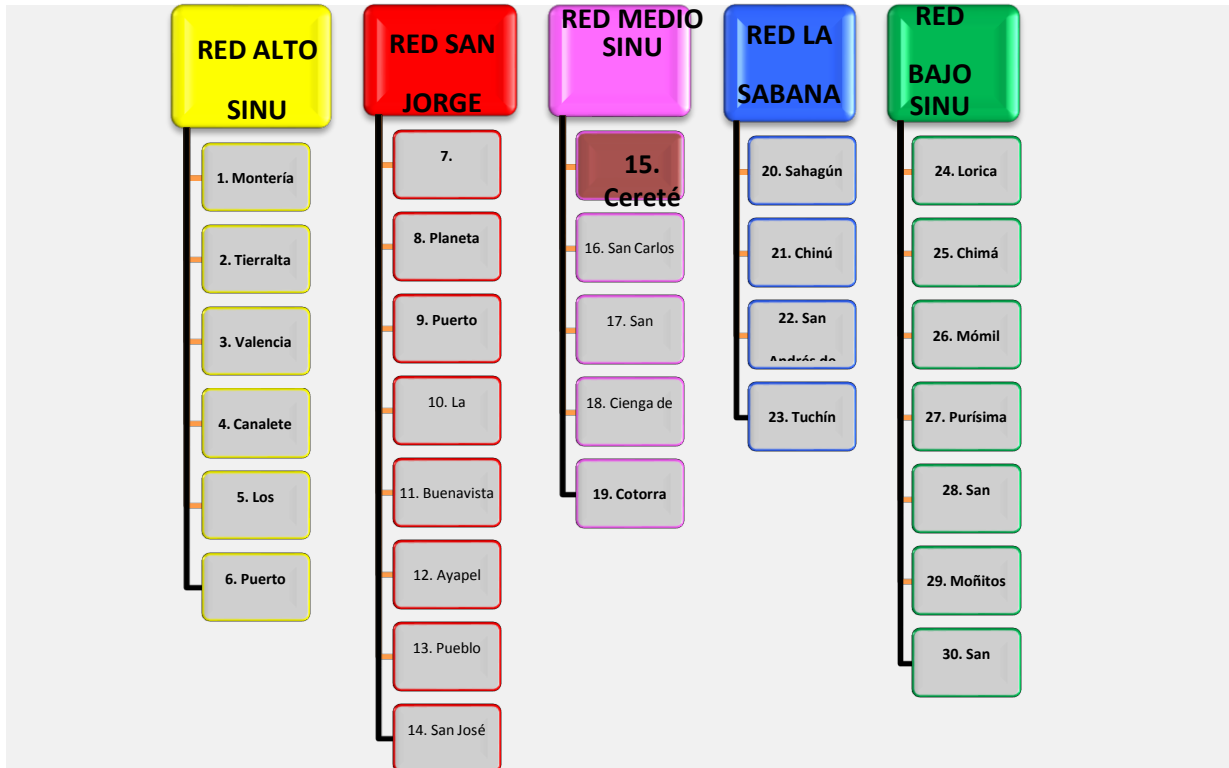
RED ALTO SINU

1. Montería

2. Tierralta

3. Valencia

4. Canalete

5. Los

6. Puerto

RED SAN JORGE

7.

8. Planeta

9. Puerto

10. La

11. Buenavista

12. Ayapel

13. Pueblo

14. San José

RED MEDIO SINU

15. Cereté

16. San Carlos

17. San

18. Cienga de

19. Cotorra

RED LA SABANA

20. Sahagún

21. Chinú

22. San Andrés de

23. Tuchín

RED BAJO SINU

24. Lorica

25. Chimá

26. Mómil

27. Purísima

28. San

29. Moñitos

30. San